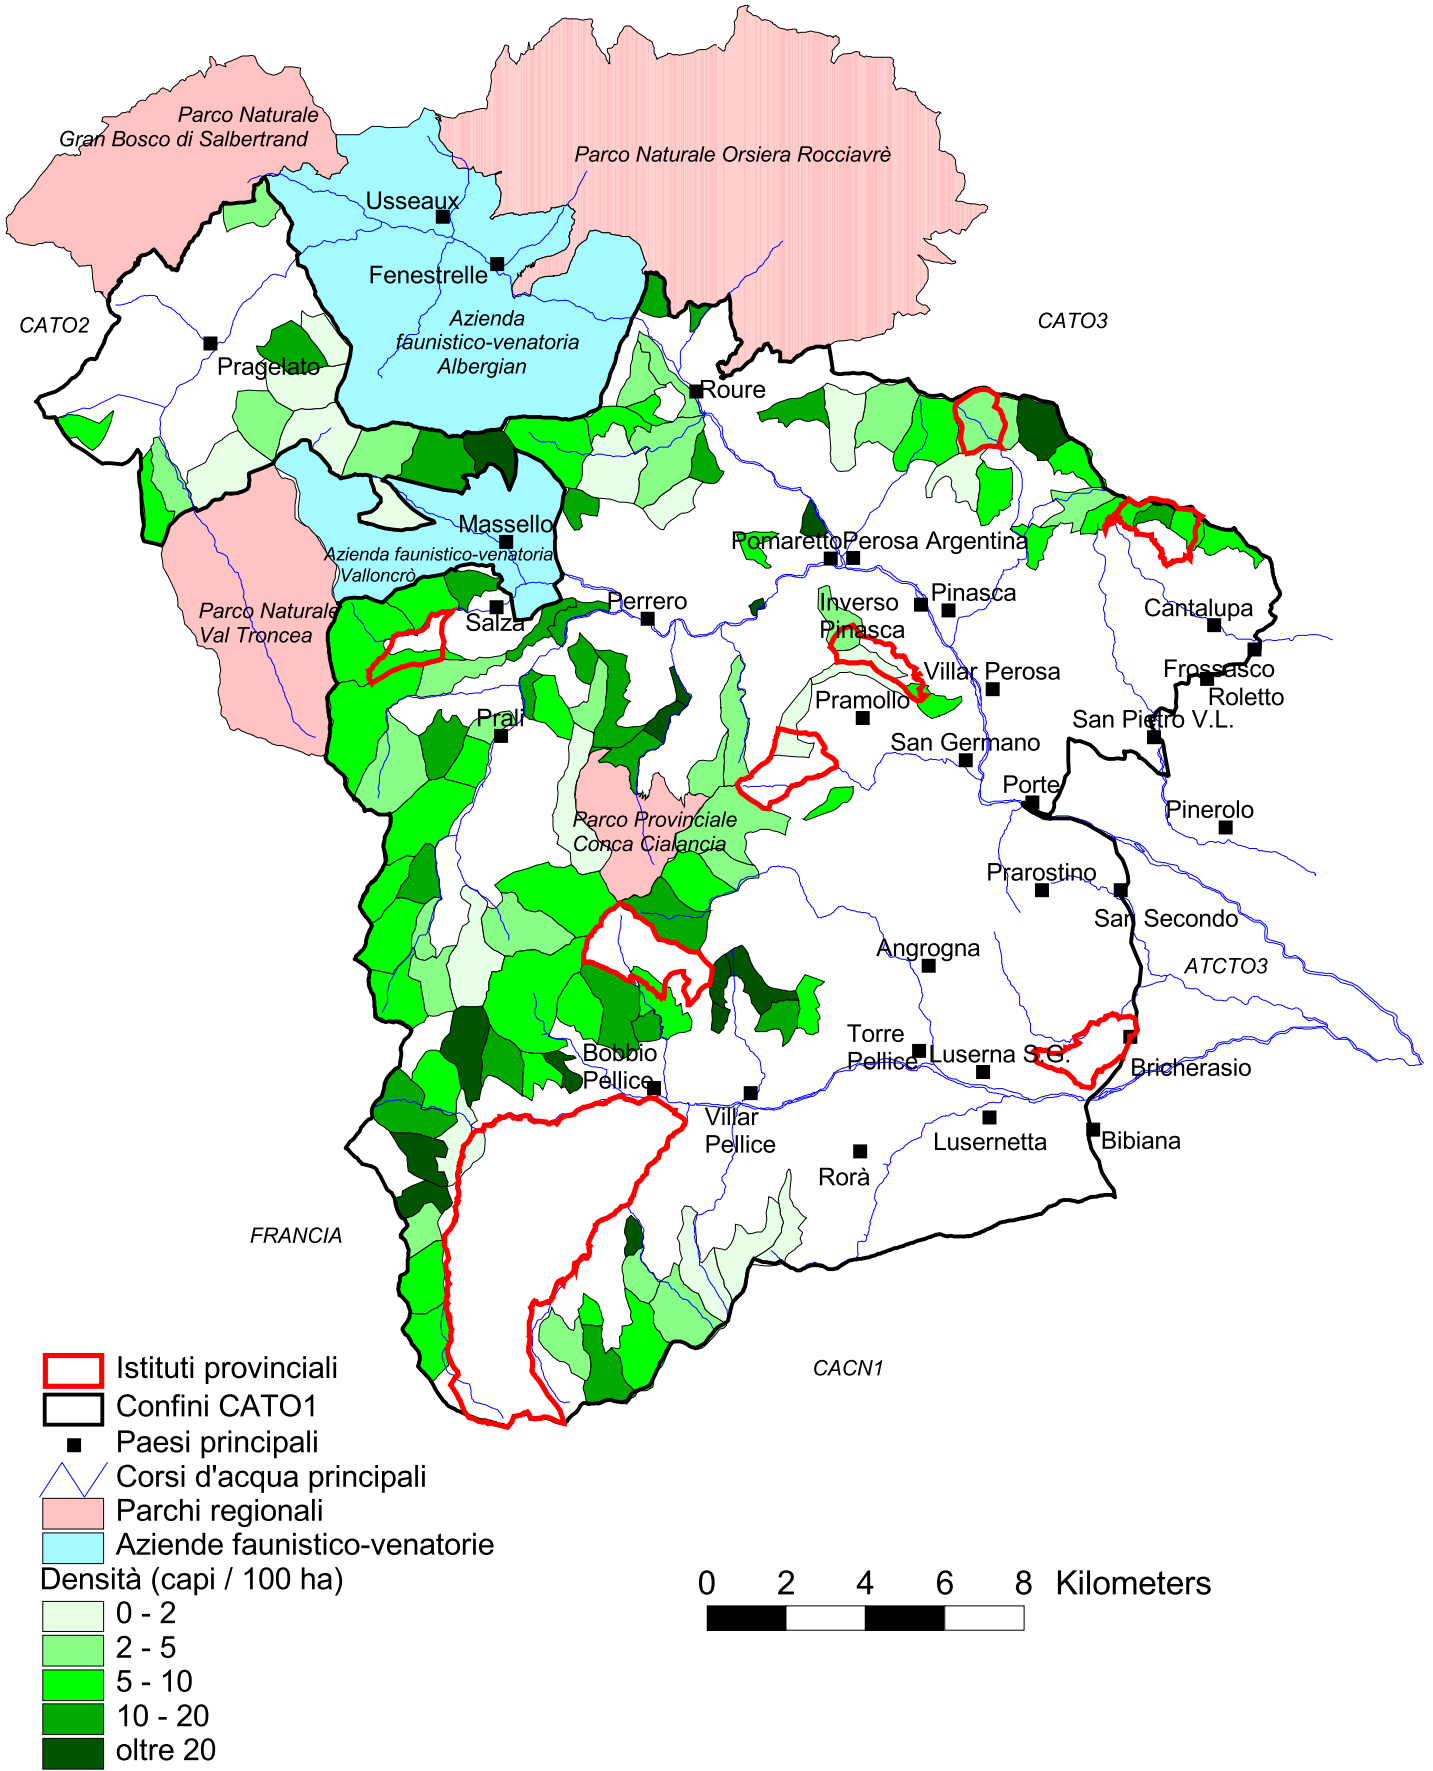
Parco Naturale Gran Bosco di Salbertrand

Parco Naturale Orsiera Rocciavrè

Usseaux

Fenestrelle

Azienda faunistico-venatoria Albergian

CATO2

CATO3

Pragelato

Roure

Massello

Azienda faunistico-venatoria Valloncrò

Pomaretto

Perosa Argentina

Parco Naturale Val Troncea

Salza

Perrero

Inverso Pinasca

Pinasca

Cantalupa

Frossasco

Roletto

Villar Perosa

Pramollo

Prali

San Pietro V.L.

San Germano

Porte

Pinerolo

Parco Provinciale Conca Cialancia

Prarostino

San Secondo

ATCTO3

Angrogna

Torre Pellice

Luserna S.G.

Bricherasio

Bobbio Pellice

Villar Pellice

Lusernetta

Bibiana

Rorà

FRANCIA

CACN1

Istituti provinciali

Confini CATO1

Paesi principali

Corsi d'acqua principali

Parchi regionali

Aziende faunistico-venatorie

Densità (capi / 100 ha)

0 - 2

2 - 5

5 - 10

10 - 20

oltre 20

0 2 4 6 8 Kilometers